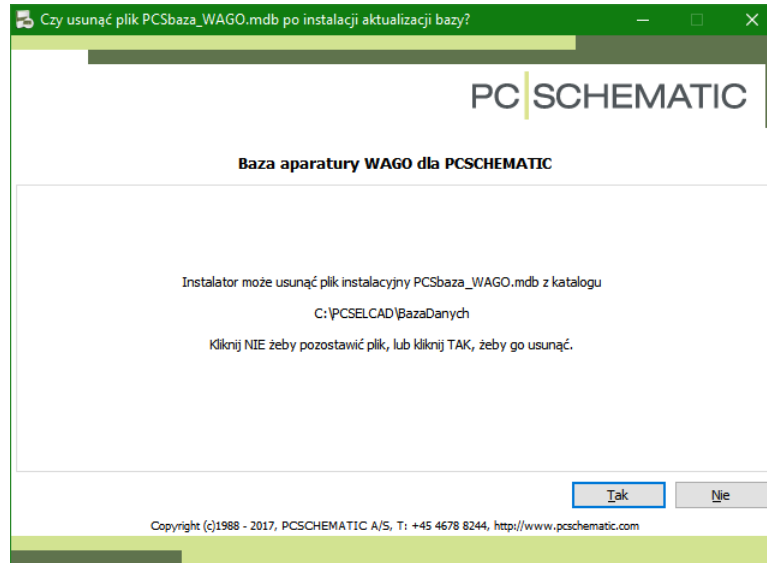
Czy usunąć plik PCSbaza_WAGO.mdb po instalacji aktualizacji bazy?

PC SCHEMATIC

Baza aparatury WAGO dla PCSCHEMATIC

Instalator może usunąć plik instalacyjny PCSbaza_WAGO.mdb z katalogu

C:\PCSELCAD\BazaDanych

Kliknij NIE żeby pozostawić plik, lub kliknij TAK, żeby go usunąć.

Tak

Nie

Copyright (c)1988 - 2017, PCSCHEMATIC A/S, T: +45 4678 8244, http://www.pcschematic.com